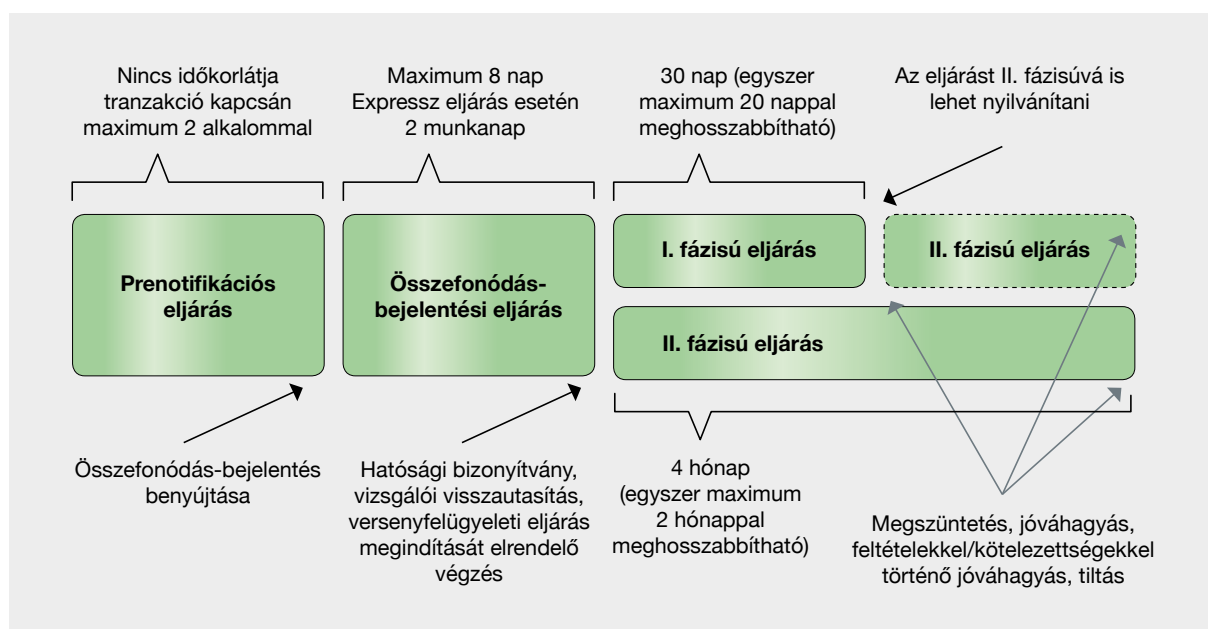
Nincs időkorlátja tranzakció kapcsán maximum 2 alkalommal

Maximum 8 nap Expressz eljárás esetén 2 munkanap

30 nap (egyszer maximum 20 nappal meghosszabbítható)

Az eljárást II. fázisúvá is lehet nyilvánítani

Prenotifikációs eljárás

Összefonódás-bejelentési eljárás

I. fázisú eljárás

II. fázisú eljárás

II. fázisú eljárás

Összefonódás-bejelentés benyújtása

Hatósági bizonyítvány, vizsgálói visszautasítás, versenyfelügyeleti eljárás megindítását elrendelő végzés

4 hónap (egyszer maximum 2 hónappal meghosszabbítható)

Megszüntetés, jóváhagyás, feltételekkel/kötelezettségekkel történő jóváhagyás, tiltás